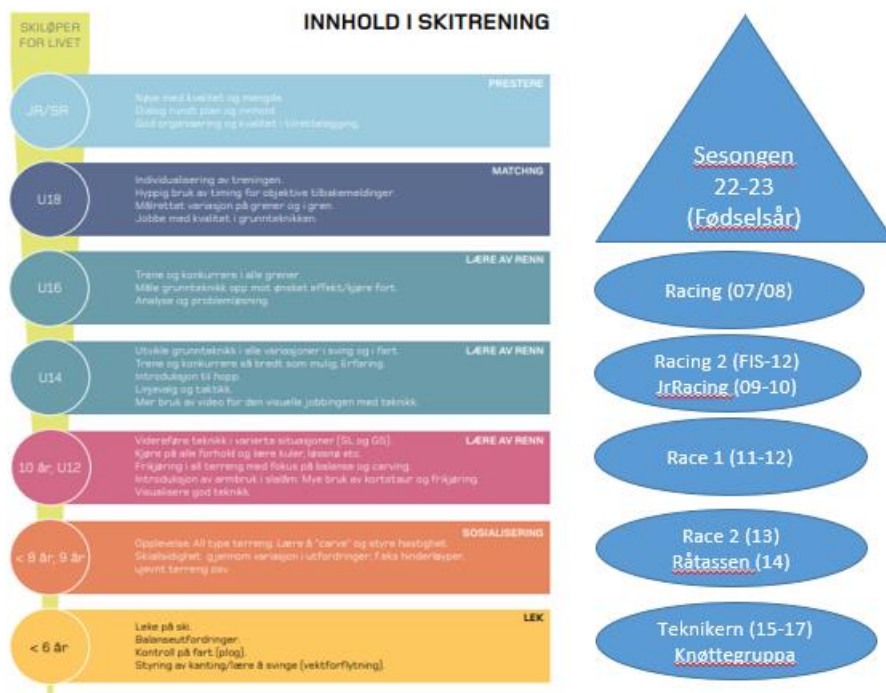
SKILØPER FOR LIVET

INNHOLD I SKITRENING

JR/SR

PRESTERE

Nøye med kvalitet og mengde.
Dialog rundt plan og innhold.
God organisering og kvalitet i tilrettelegging.

U18

MATCHING

Individualisering av treningen.
Hyppig bruk av timing for objektive tilbakemeldinger.
Målrettet variasjon på grener og i gren.
Jobbe med kvalitet i grunnteknikken.

U16

LÆRE AV RENN

Trene og konkurrere i alle grener.
Måle grunnteknikk opp mot ønsket effekt/kjøre fort.
Analyse og problemløsning.

U14

LÆRE AV RENN

Utvikle grunnteknikk i alle variasjoner i sving og i fart.
Trene og konkurrere så bredt som mulig. Erfaring.
Introduksjon til hopp.
Linjevalg og taktikk.
Mer bruk av video for den visuelle jobbingen med teknikk.

10 år, U12

LÆRE AV RENN

Videreføre teknikk i varierte situasjoner (SL og GS).
Kjøre på alle forhold og lære kuler, løssnø etc.
Frikjøring i all terreng med fokus på balanse og carving.
Introduksjon av armbruk i slalåm. Mye bruk av kortstaur og frikjøring.
Visualisere god teknikk.

< 8 år, 9 år

SOSIALISERING

Opplevelse. All type terreng. Lære å "carve" og styre hastighet.
Skiallsidighet: gjennom variasjon i utfordringer. Feks hinderløyper, ujevnt terreng osv.

< 6 år

LEK

Leke på ski.
Balanseutfordringer.
Kontroll på fart (plog).
Styring av kanting/lære å svinge (vektforflytning).

Sesongen 22-23 (Fødselsår)

Racing (07/08)

Racing 2 (FIS-12)
JrRacing (09-10)

Race 1 (11-12)

Race 2 (13)
Råtassen (14)

Teknikern (15-17)
Knøttegruppa